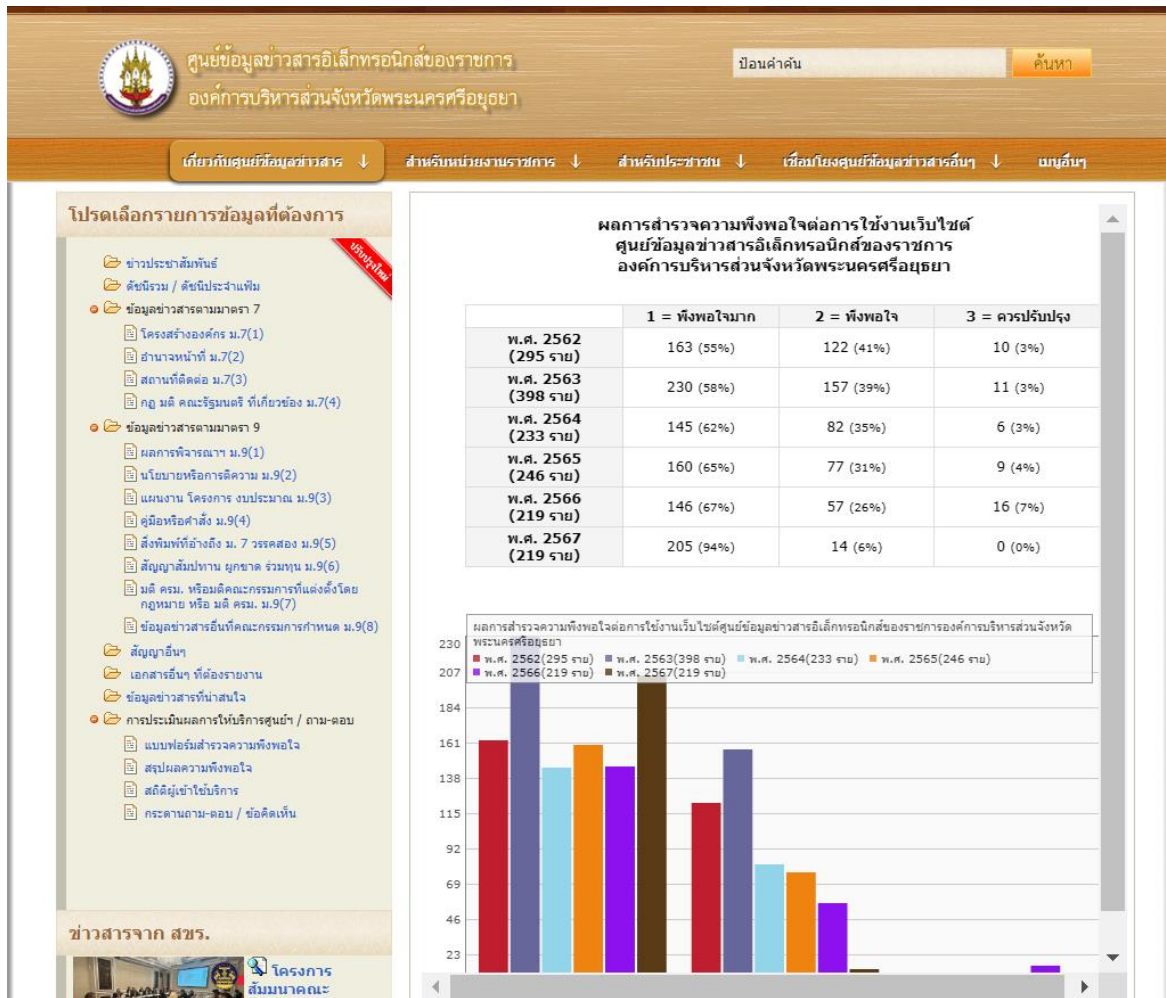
ศูนย์ข้อมูลข่าวสารอิเล็กทรอนิกส์ของราชการ
องค์การบริหารส่วนจังหวัดพระนครศรีอยุธยา

ป้อนคำค้น
ค้นหา

เกี่ยวกับศูนย์ข้อมูลข่าวสาร ↓
สำหรับหน่วยงานราชการ ↓
สำหรับประชาชน ↓
เชื่อมโยงศูนย์ข้อมูลข่าวสารอื่นๆ ↓
เมนูอื่นๆ

โปรดเลือกรายการข้อมูลที่ต้องการ

ปรับปรุงใหม่

ข่าวประชาสัมพันธ์
ดัชนีรวม / ดัชนีประจำแฟ้ม
ข้อมูลข่าวสารตามมาตรา 7
โครงสร้างองค์กร ม.7(1)
อำนาจหน้าที่ ม.7(2)
สถานที่ติดต่อ ม.7(3)
กฎ มติ คณะรัฐมนตรี ที่เกี่ยวข้อง ม.7(4)
ข้อมูลข่าวสารตามมาตรา 9
ผลการพิจารณาฯ ม.9(1)
นโยบายหรือการตีความ ม.9(2)
แผนงาน โครงการ งบประมาณ ม.9(3)
คู่มือหรือคำสั่ง ม.9(4)
สิ่งพิมพ์ที่อ้างถึง ม. 7 วรรคสอง ม.9(5)
สัญญาสัมปทาน ผูกขาด ร่วมทุน ม.9(6)
มติ ครม. หรือมติคณะกรรมการที่แต่งตั้งโดยกฎหมาย หรือ มติ ครม. ม.9(7)
ข้อมูลข่าวสารอื่นที่คณะกรรมการกำหนด ม.9(8)
สัญญาอื่นๆ
เอกสารอื่นๆ ที่ต้องรายงาน
ข้อมูลข่าวสารที่น่าสนใจ
การประเมินผลการให้บริการศูนย์ฯ / ถาม-ตอบ
แบบฟอร์มสำรวจความพึงพอใจ
สรุปผลความพึงพอใจ
สถิติผู้เข้าใช้บริการ
กระดานถาม-ตอบ / ข้อคิดเห็น

ข่าวสารจาก สขร.

โครงการ สัมมนาคณะ

ผลการสำรวจความพึงพอใจต่อการใช้งานเว็บไซต์
ศูนย์ข้อมูลข่าวสารอิเล็กทรอนิกส์ของราชการ
องค์การบริหารส่วนจังหวัดพระนครศรีอยุธยา

| | 1 = พึงพอใจมาก | 2 = พึงพอใจ | 3 = ควรปรับปรุง |
|---|---|---|---|
| พ.ศ. 2562 (295 ราย) | 163 (55%) | 122 (41%) | 10 (3%) |
| พ.ศ. 2563 (398 ราย) | 230 (58%) | 157 (39%) | 11 (3%) |
| พ.ศ. 2564 (233 ราย) | 145 (62%) | 82 (35%) | 6 (3%) |
| พ.ศ. 2565 (246 ราย) | 160 (65%) | 77 (31%) | 9 (4%) |
| พ.ศ. 2566 (219 ราย) | 146 (67%) | 57 (26%) | 16 (7%) |
| พ.ศ. 2567 (219 ราย) | 205 (94%) | 14 (6%) | 0 (0%) |

ผลการสำรวจความพึงพอใจต่อการใช้งานเว็บไซต์ศูนย์ข้อมูลข่าวสารอิเล็กทรอนิกส์ของราชการองค์การบริหารส่วนจังหวัดพระนครศรีอยุธยา
พ.ศ. 2562(295 ราย) พ.ศ. 2563(398 ราย) พ.ศ. 2564(233 ราย) พ.ศ. 2565(246 ราย) พ.ศ. 2566(219 ราย) พ.ศ. 2567(219 ราย)
230
207
184
161
138
115
92
69
46
23